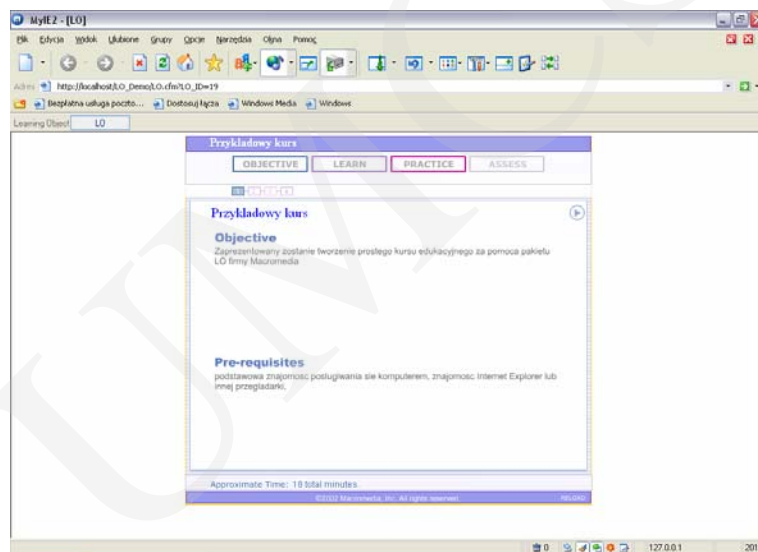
MyIE2 - [LO]

Plik Edycja Widok Ulubione Grupy Opcje Narzędzia Okna Pomoc

Adres http://localhost/LO_Demo/LO.cfm?LO_ID=19

Bezpłatna usługa poczto... Dostosuj łącza Windows Media Windows

Learning Object LO

Przykladowy kurs

OBJECTIVE LEARN PRACTICE ASSESS

Przykladowy kurs

Objective

Zaprezentowany zostanie tworzenie prostego kursu edukacyjnego za pomoca pakietu LO firmy Macromedia

Pre-requisites

podstawowa znajomosc poslugiwania sie komputerem, znajomosc Internet Explorer lub innej przegladarki.

Approximate Time: 10 total minutes

©2002 Macromedia, Inc. All rights reserved. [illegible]

0 127.0.0.1 201